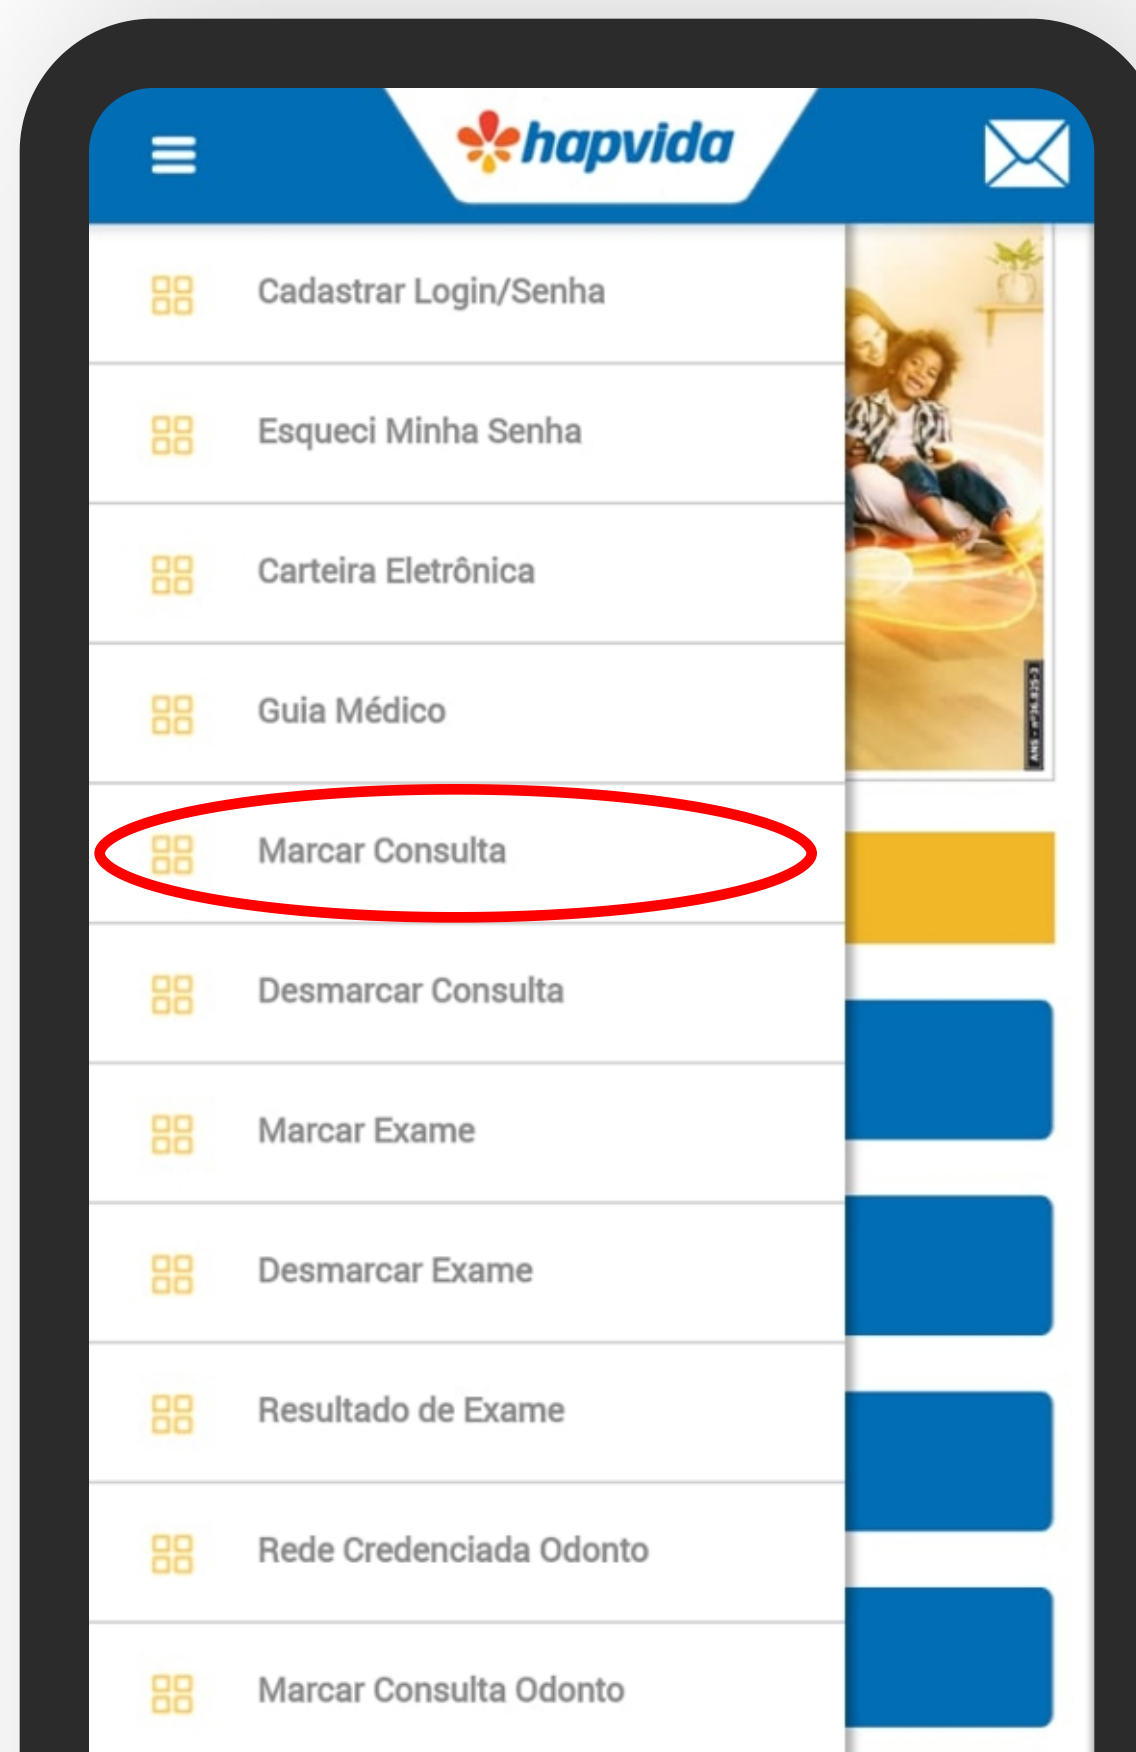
hapvida

Cadastrar Login/Senha

Esqueci Minha Senha

Carteira Eletrônica

Guia Médico

Marcar Consulta

Desmarcar Consulta

Marcar Exame

Desmarcar Exame

Resultado de Exame

Rede Credenciada Odonto

Marcar Consulta Odonto